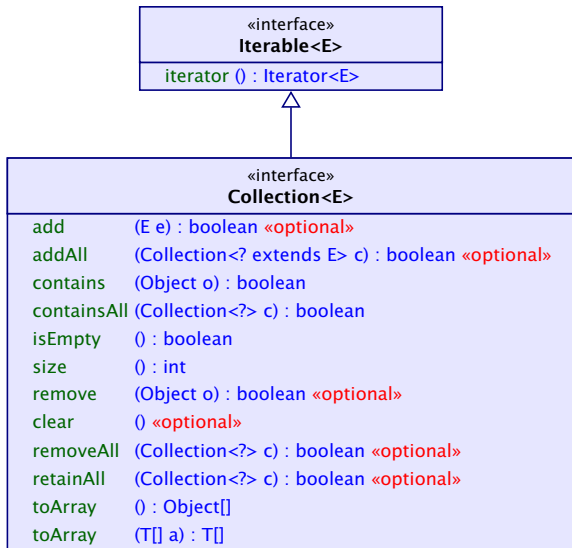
«interface»
Iterable<E>

iterator () : Iterator<E>

«interface»
Collection<E>

add (E e) : boolean «optional»
addAll (Collection<? extends E> c) : boolean «optional»
contains (Object o) : boolean
containsAll (Collection<?> c) : boolean
isEmpty () : boolean
size () : int
remove (Object o) : boolean «optional»
clear () «optional»
removeAll (Collection<?> c) : boolean «optional»
retainAll (Collection<?> c) : boolean «optional»
toArray () : Object[]
toArray (T[] a) : T[]